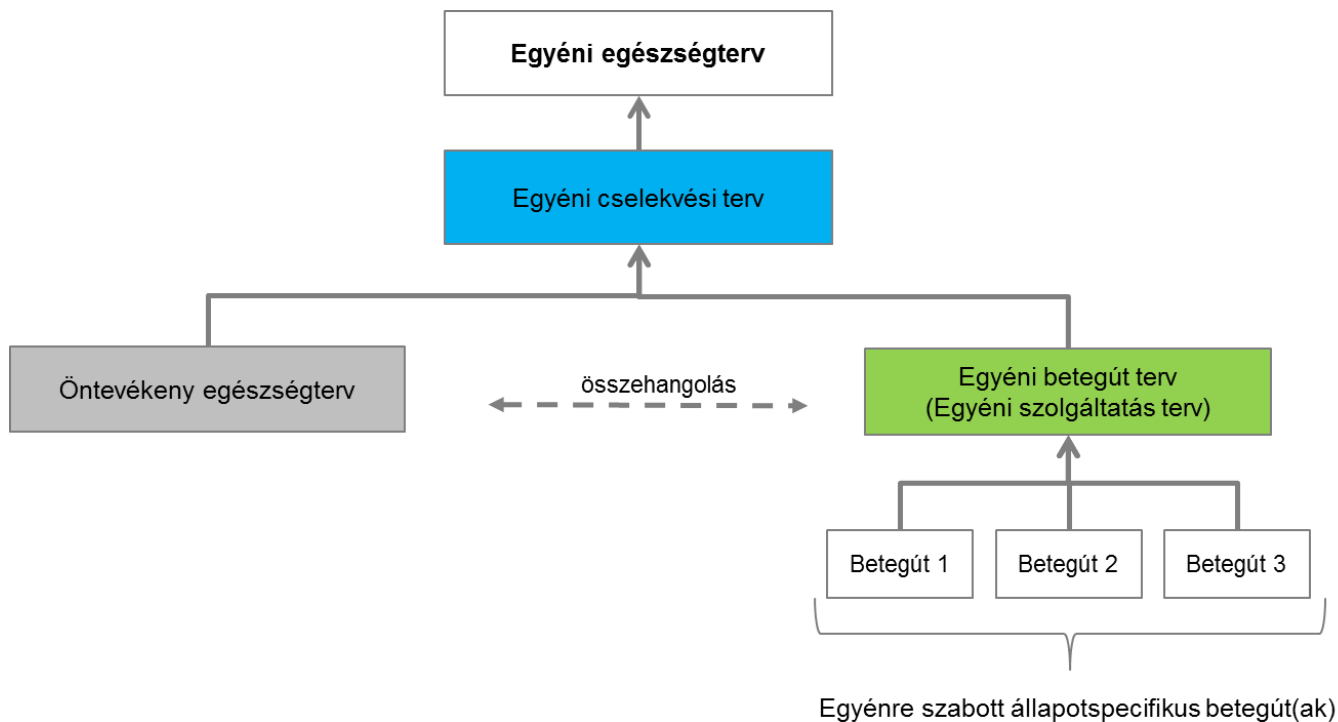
Egyéni egészségterv

Egyéni cselekvési terv

Öntevékeny egészségterv

összehangolás

Egyéni betegút terv
(Egyéni szolgáltatás terv)

Betegút 1

Betegút 2

Betegút 3

Egyénre szabott állapotspecifikus betegút(ak)